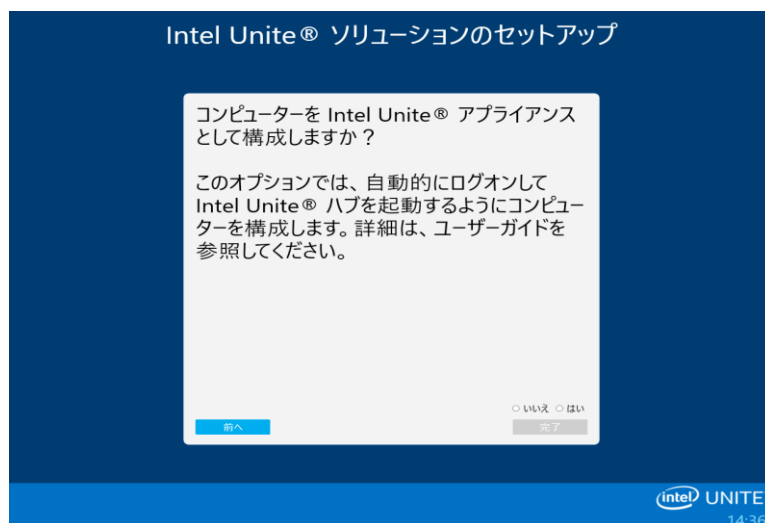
Intel Unite® ソリューションのセットアップ

コンピューターを Intel Unite® アプライアンスとして構成しますか？

このオプションでは、自動的にログオンして Intel Unite® ハブを起動するようにコンピューターを構成します。詳細は、ユーザーガイドを参照してください。

○ いいえ ○ はい

前へ

完了

intel UNITE

14:36